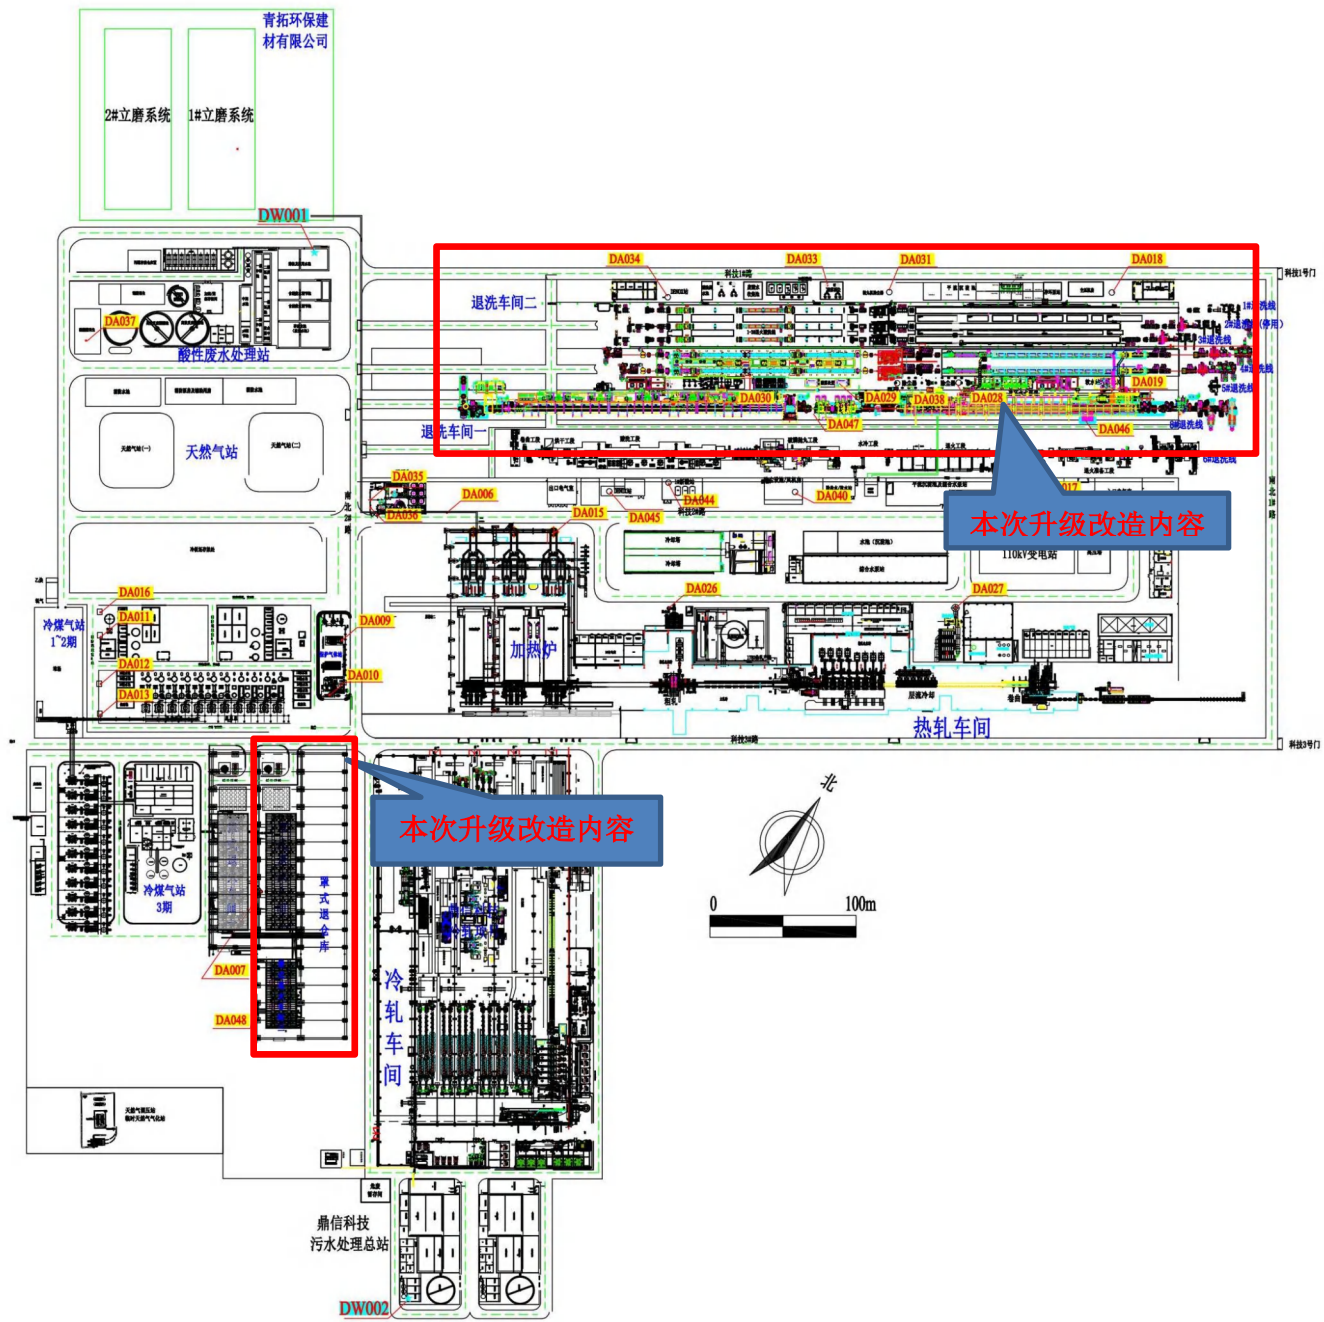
青拓环保建材有限公司

2#立磨系统

1#立磨系统

DW001

DA034

DA033

DA031

DA018

科技1号门

退洗车间二

DA037

酸性废水处理站

1#退洗线

2#退洗线（停用）

3#退洗线

4#退洗线

5#退洗线

DA019

DA030

DA029

DA038

DA028

DA047

DA046

6#退洗线

退洗车间一

天然气站

DA035

DA036

DA006

DA015

DA045

DA044

DA040

DA017

本次升级改造内容

110kV变电站

DA016

冷煤气站 1~2期

DA011

DA012

DA013

DA009

DA010

加热炉

DA026

DA027

热轧车间

科技3号门

本次升级改造内容

罩式退火库

冷煤气站 3期

DA007

DA048

冷轧车间

北

0

100m

鼎信科技污水处理总站

DW002